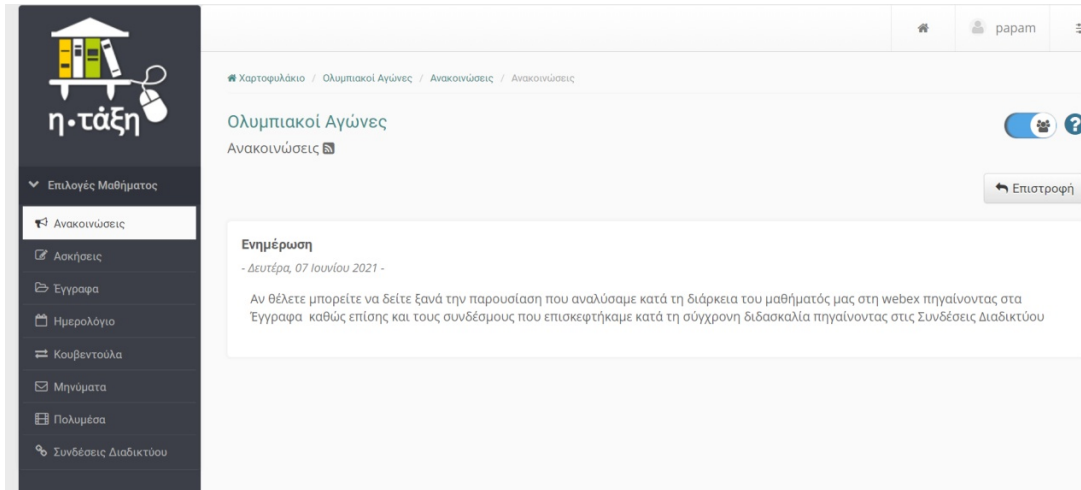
η•τάξη

papam

Χαρτοφυλάκιο / Ολυμπιακοί Αγώνες / Ανακοινώσεις / Ανακοινώσεις

Ολυμπιακοί Αγώνες
Ανακοινώσεις

Επιστροφή

Επιλογές Μαθήματος
Ανακοινώσεις
Ασκήσεις
Έγγραφα
Ημερολόγιο
Κουβεντούλα
Μηνύματα
Πολυμέσα
Συνδέσεις Διαδικτύου

Ενημέρωση
- Δευτέρα, 07 Ιουνίου 2021 -

Αν θέλετε μπορείτε να δείτε ξανά την παρουσίαση που αναλύσαμε κατά τη διάρκεια του μαθήματός μας στη webex πηγαίνοντας στα Έγγραφα καθώς επίσης και τους συνδέσμους που επισκεφτήκαμε κατά τη σύγχρονη διδασκαλία πηγαίνοντας στις Συνδέσεις Διαδικτύου